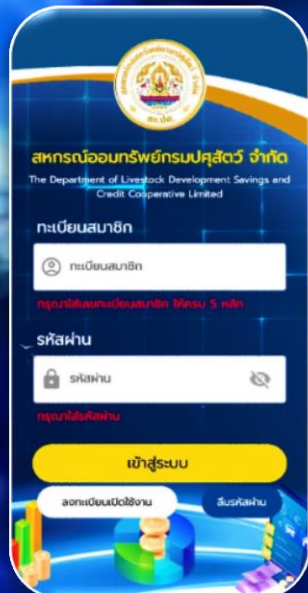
สหกรณ์ออมทรัพย์กรมปศุสัตว์ จำกัด

The Department of Livestock Development Savings and Credit Cooperative Limited

ทะเบียนสมาชิก

ทะเบียนสมาชิก

กรุณาใส่เลขทะเบียนสมาชิก ให้ครบ 5 หลัก

รหัสผ่าน

รหัสผ่าน

กรุณาใส่รหัสผ่าน

เข้าสู่ระบบ

ลงทะเบียนเปิดใช้งาน

ลืมรหัสผ่าน